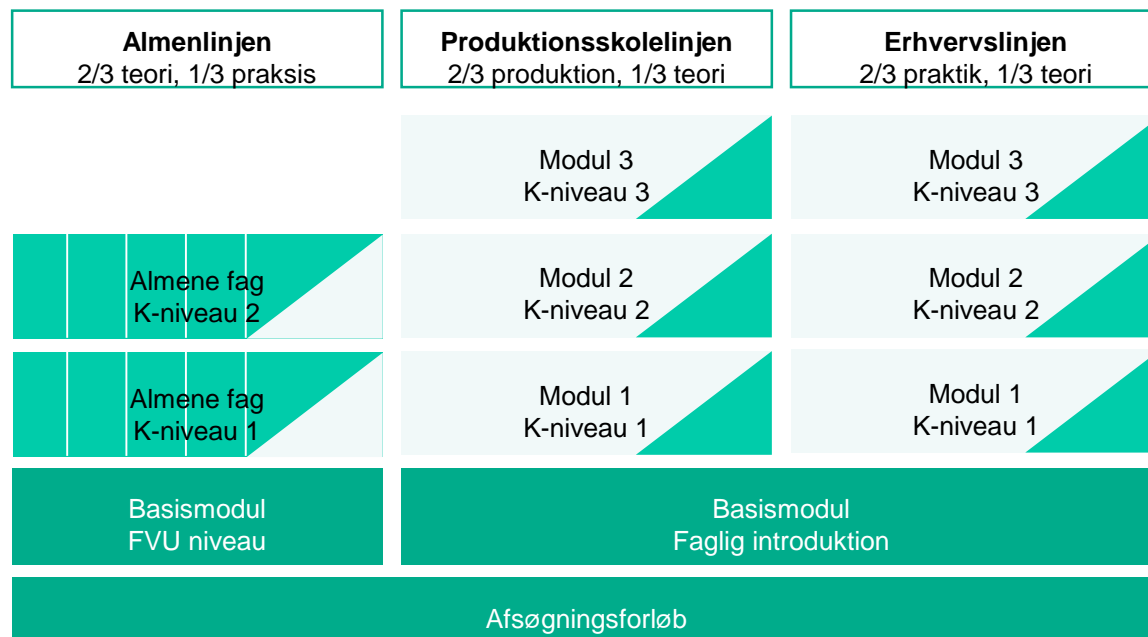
**Almenlinjen**
2/3 teori, 1/3 praksis

**Produktionsskolelinjen**
2/3 produktion, 1/3 teori

**Erhvervslinjen**
2/3 praktik, 1/3 teori

Modul 3
K-niveau 3

Modul 3
K-niveau 3

Almene fag
K-niveau 2

Modul 2
K-niveau 2

Modul 2
K-niveau 2

Almene fag
K-niveau 1

Modul 1
K-niveau 1

Modul 1
K-niveau 1

Basismodul
FVU niveau

Basismodul
Faglig introduktion

Afsøgningsforløb